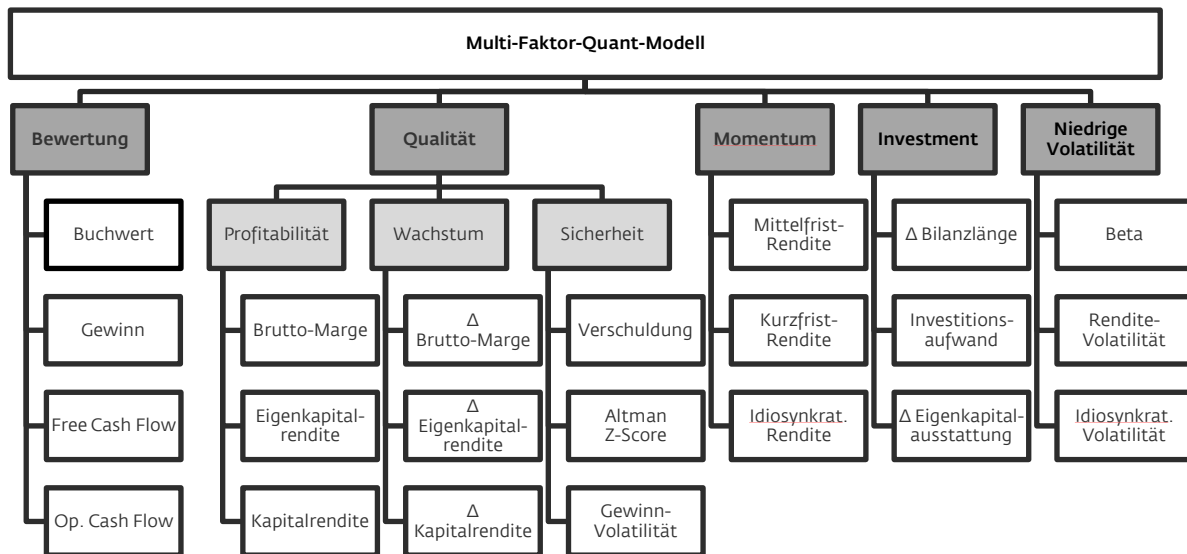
Multi-Faktor-Quant-Modell

Bewertung

Buchwert

Gewinn

Free Cash Flow

Op. Cash Flow

Qualität

Profitabilität

Brutto-Marge

Eigenkapitalrendite

Kapitalrendite

Wachstum

Δ Brutto-Marge

Δ Eigenkapitalrendite

Δ Kapitalrendite

Sicherheit

Verschuldung

Altman Z-Score

Gewinn-Volatilität

Momentum

Mittelfrist-Rendite

Kurzfrist-Rendite

Idiosynkrat. Rendite

Investment

Δ Bilanzlänge

Investitionsaufwand

Δ Eigenkapitalausstattung

Niedrige Volatilität

Beta

Rendite-Volatilität

Idiosynkrat. Volatilität